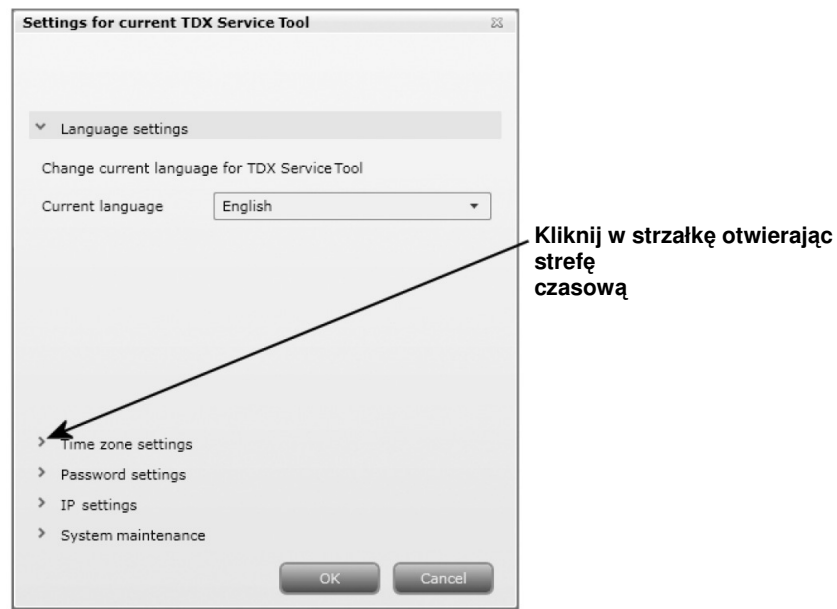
Settings for current TDX Service Tool

Language settings

Change current language for TDX Service Tool

Current language English

Kliknij w strzałkę otwierając strefę czasową

Time zone settings

Password settings

IP settings

System maintenance

OK

Cancel